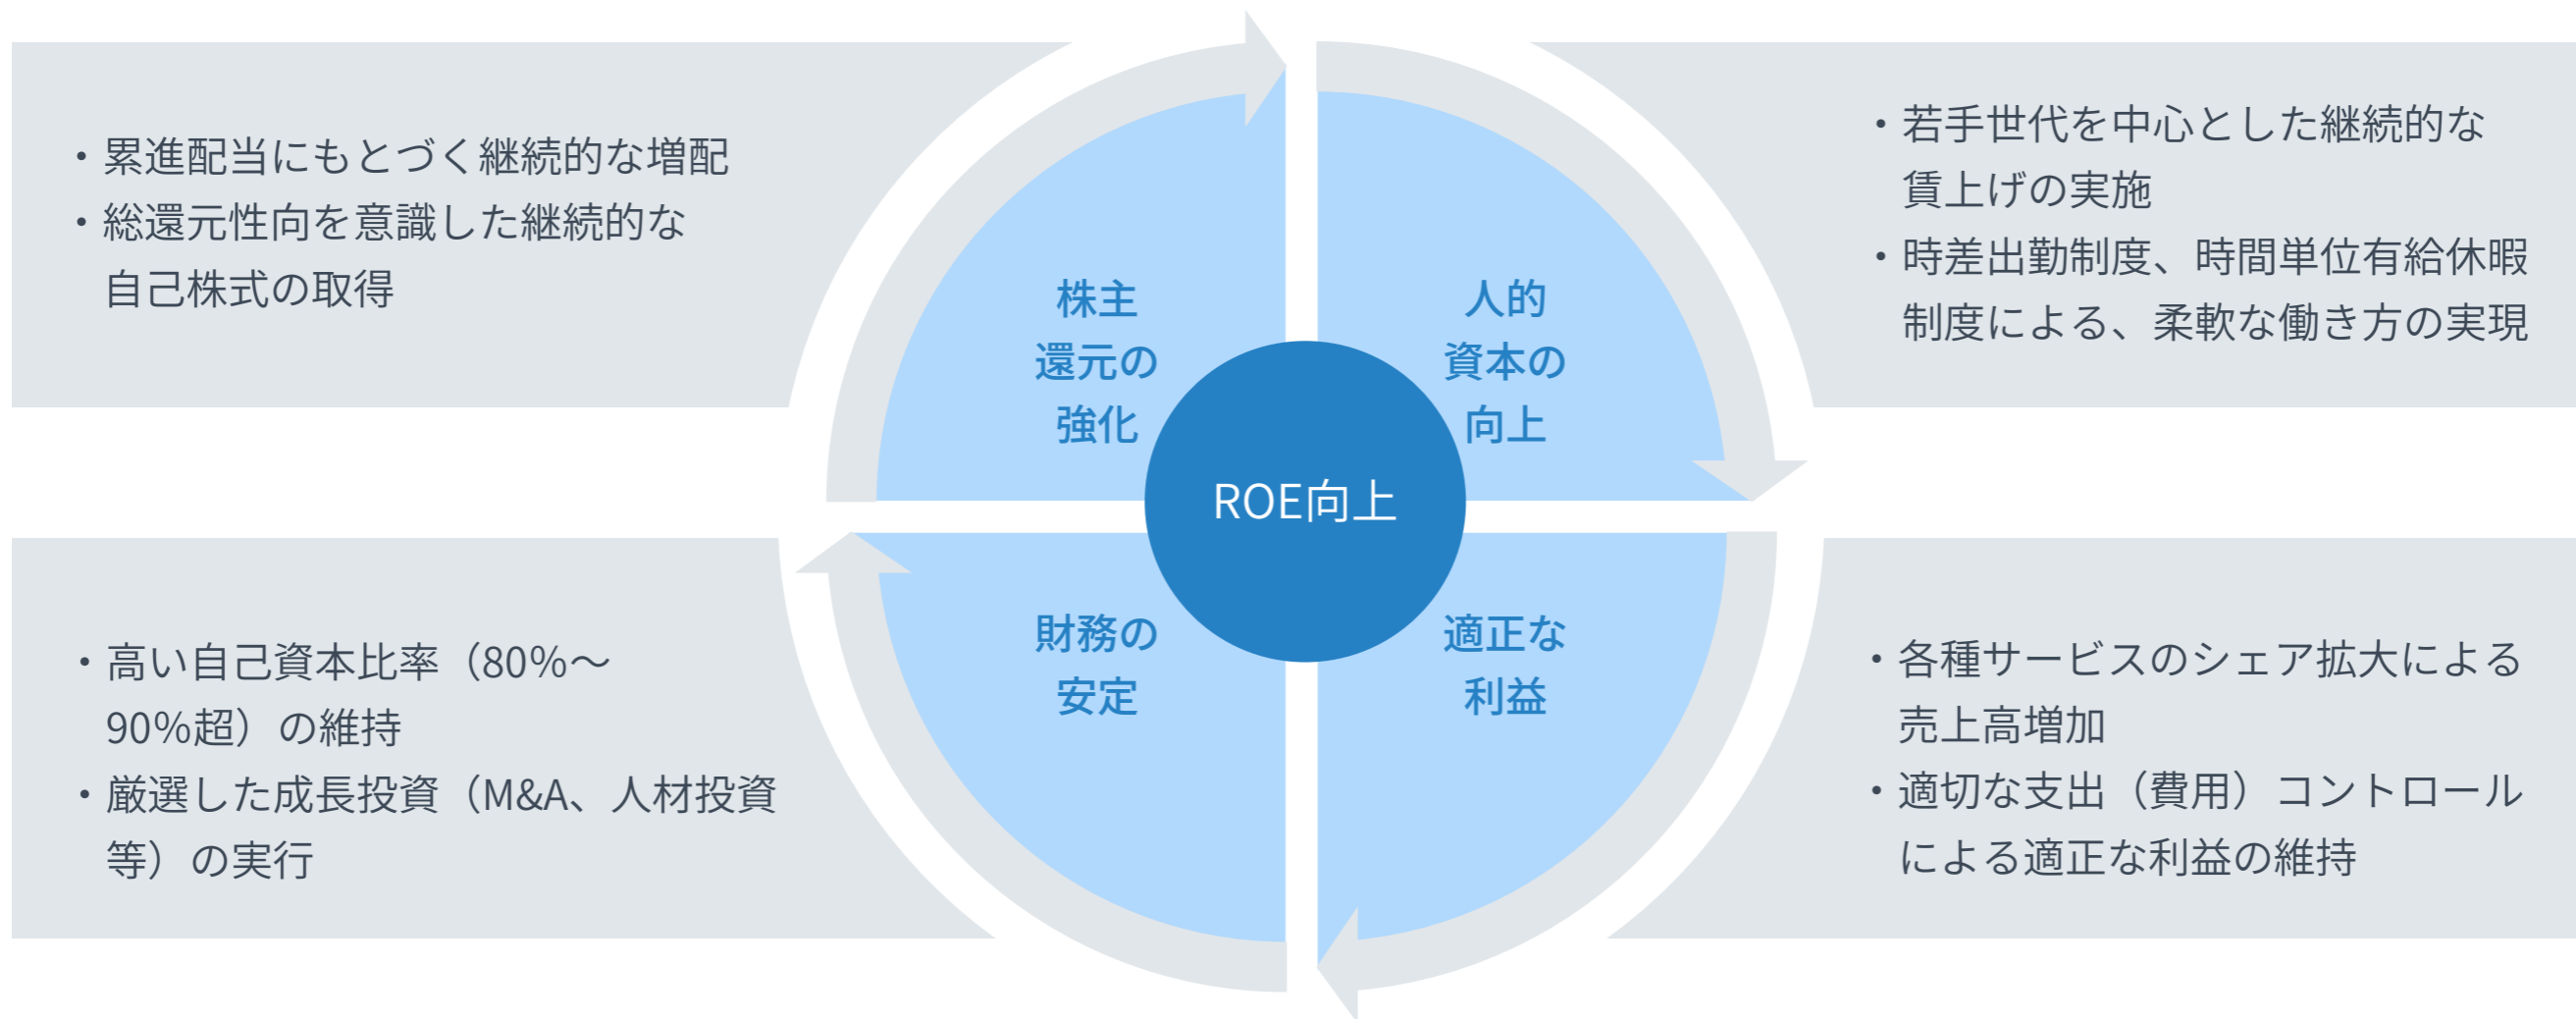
・累進配当にもとづく継続的な増配
・総還元性向を意識した継続的な自己株式の取得

株主還元の強化

・若手世代を中心とした継続的な賃上げの実施
・時差出勤制度、時間単位有給休暇制度による、柔軟な働き方の実現

人的資本の向上

ROE向上

財務の安定

適正な利益

・高い自己資本比率（80%～90%超）の維持
・厳選した成長投資（M&A、人材投資等）の実行

・各種サービスのシェア拡大による売上高増加
・適切な支出（費用）コントロールによる適正な利益の維持